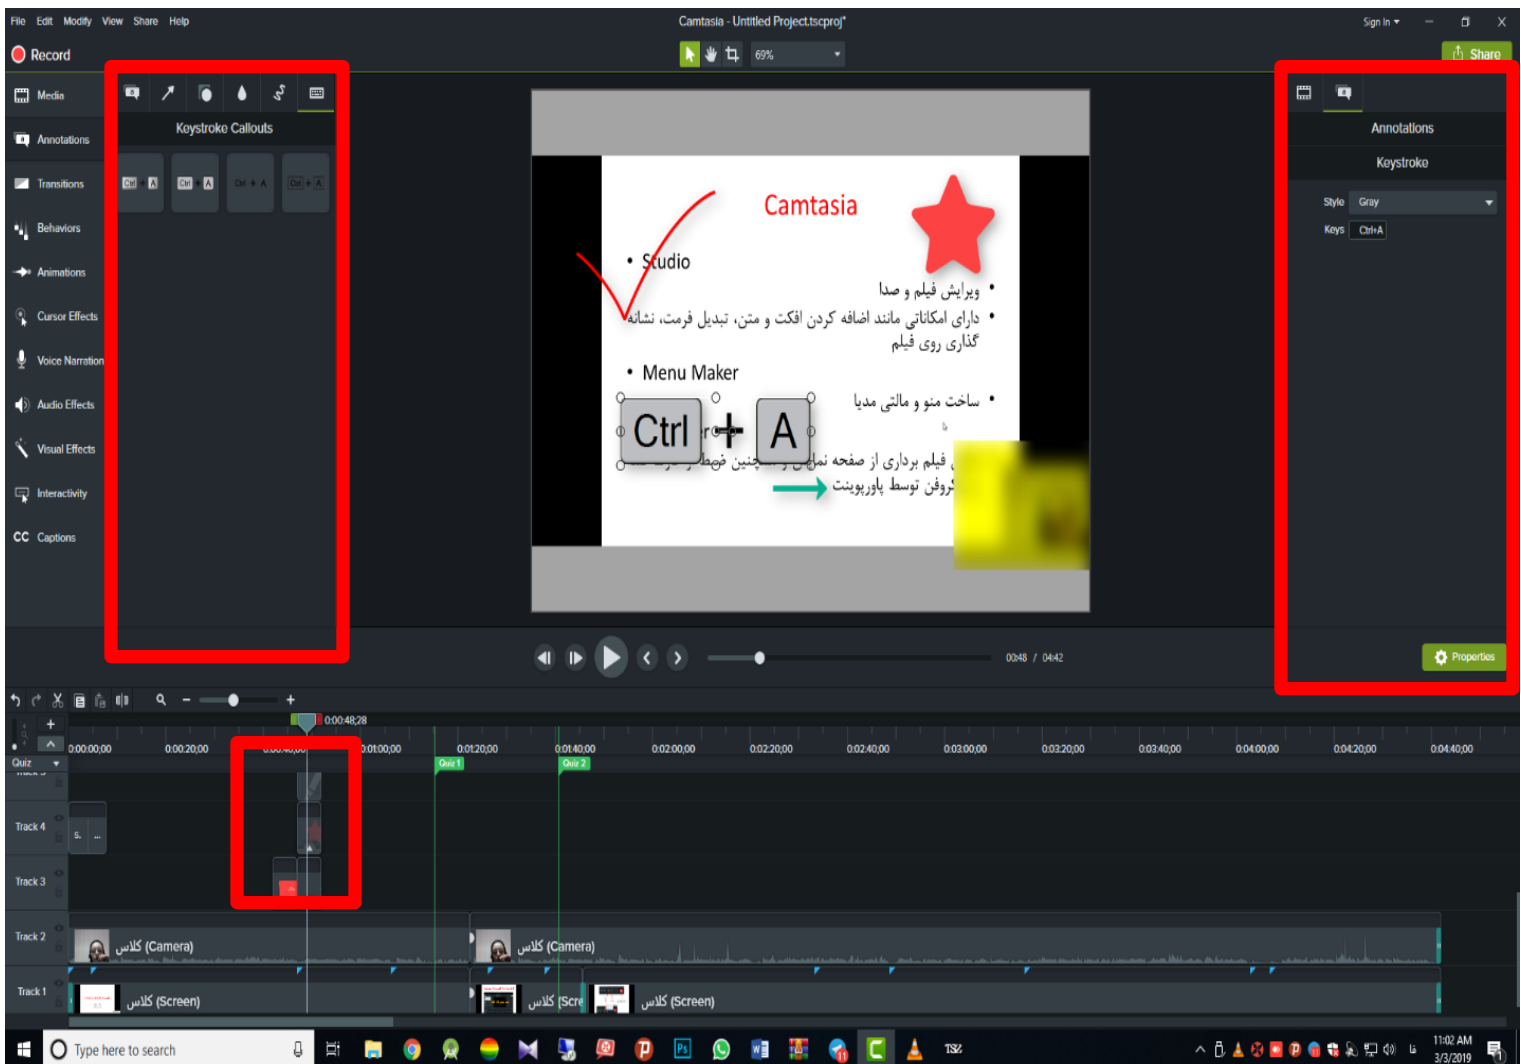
File Edit Modify View Share Help

Camtasia - Untitled Project.tscproj*

Sign In

Record

69%

Share

Media

Annotations

Transitions

Behaviors

Animations

Cursor Effects

Voice Narration

Audio Effects

Visual Effects

Interactivity

CC Captions

Keystroke Callouts

Ctrl A

Ctrl A

Ctrl + A

Ctrl + A

Camtasia

• Studio

• ویرایش فیلم و صدا

• دارای امکاناتی مانند اضافه کردن افکت و متن، تبدیل فرمت، نشانه گذاری روی فیلم

• Menu Maker

• ساخت منو و مالتی مدیا

Ctrl + A

فیلم برداری از صفحه نمایش و همچنین ضبط

کروفن توسط پاورپوینت

Annotations

Keystroke

Style Gray

Keys Ctrl+A

Properties

00:48 / 04:42

0:00:48;28

0:00:00;00 0:00:20;00 0:00:40;00 0:01:00;00 0:01:20;00 0:01:40;00 0:02:00;00 0:02:20;00 0:02:40;00 0:03:00;00 0:03:20;00 0:03:40;00 0:04:00;00 0:04:20;00 0:04:40;00

Quiz

Quiz 1

Quiz 2

Track 4

Track 3

Track 2

Track 1

کلاس (Camera)

کلاس (Camera)

کلاس (Screen)

کلاس (Scre

کلاس (Screen)

Type here to search

11:02 AM

3/3/2019